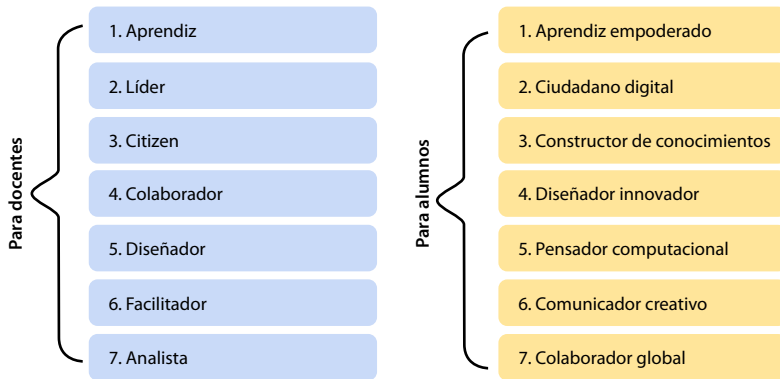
Para docentes

1. Aprendiz

2. Líder

3. Citizen

4. Colaborador

5. Diseñador

6. Facilitador

7. Analista

Para alumnos

1. Aprendiz empoderado

2. Ciudadano digital

3. Constructor de conocimientos

4. Diseñador innovador

5. Pensador computacional

6. Comunicador creativo

7. Colaborador global